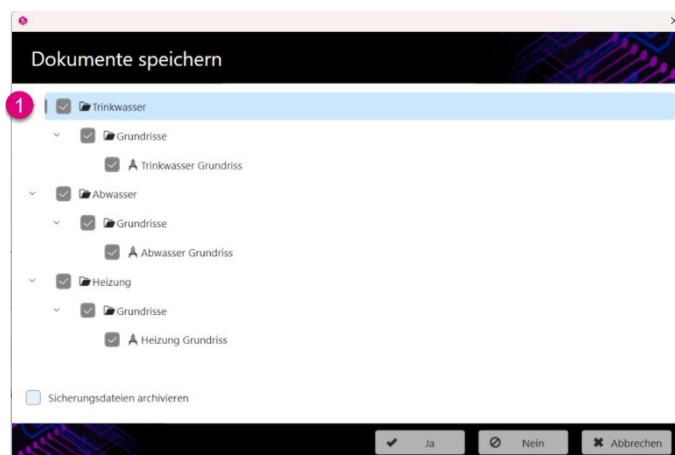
Dokumente speichern

1

Trinkwasser

Grundrisse

Trinkwasser Grundriss

Abwasser

Grundrisse

Abwasser Grundriss

Heizung

Grundrisse

Heizung Grundriss

Sicherungsdateien archivieren

Ja

Nein

Abbrechen